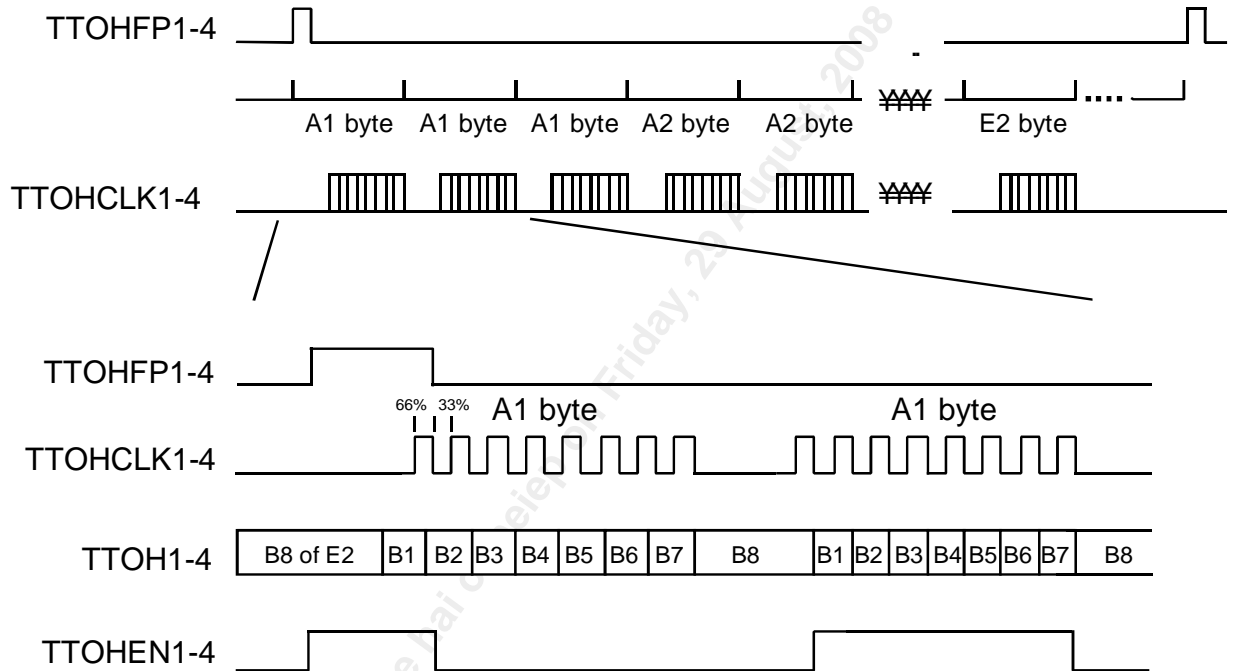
TTOHFP1-4

A1 byte A1 byte A1 byte A2 byte A2 byte E2 byte

TTOHCLK1-4

TTOHFP1-4

66% 33% A1 byte A1 byte

TTOHCLK1-4

TTOH1-4 B8 of E2 B1 B2 B3 B4 B5 B6 B7 B8 B1 B2 B3 B4 B5 B6 B7 B8

TTOHEN1-4

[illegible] Friday, 29 August, 2008